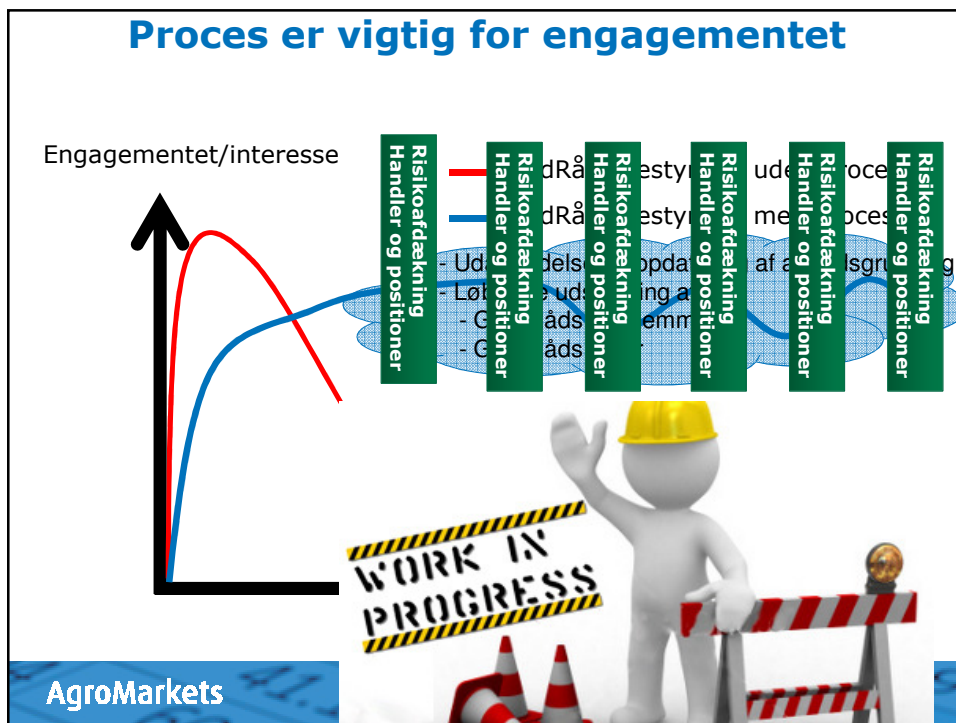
Proces er vigtig for engagementet

Engagementet/interesse

Risikoafdækning Handler og positioner

Risikoafdækning Handler og positioner

Risikoafdækning Handler og positioner

Risikoafdækning Handler og positioner

Risikoafdækning Handler og positioner

Risikoafdækning Handler og positioner

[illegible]dRå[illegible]estyr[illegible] ude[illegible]roce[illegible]

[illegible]dRå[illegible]estyr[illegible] me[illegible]roces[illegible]

- Ud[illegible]delse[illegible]opdat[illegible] af a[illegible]lsgru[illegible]

- Løb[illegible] uds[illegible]ing a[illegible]

- G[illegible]åds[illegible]emm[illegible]

- G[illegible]åds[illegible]

WORK IN PROGRESS

AgroMarkets